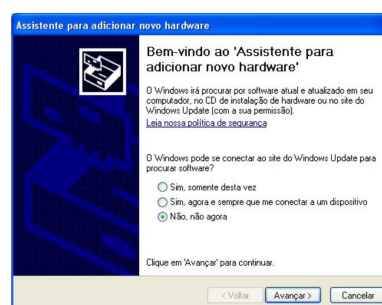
Assistente para adicionar novo hardware

Bem-vindo ao 'Assistente para adicionar novo hardware'

O Windows irá procurar por software atual e atualizado em seu computador, no CD de instalação de hardware ou no site do Windows Update (com a sua permissão).

Leia nossa política de segurança

O Windows pode se conectar ao site do Windows Update para procurar software?

Sim, somente desta vez

Sim, agora e sempre que me conectar a um dispositivo

Não, não agora

Clique em 'Avançar' para continuar.

< Voltar

Avançar >

Cancelar